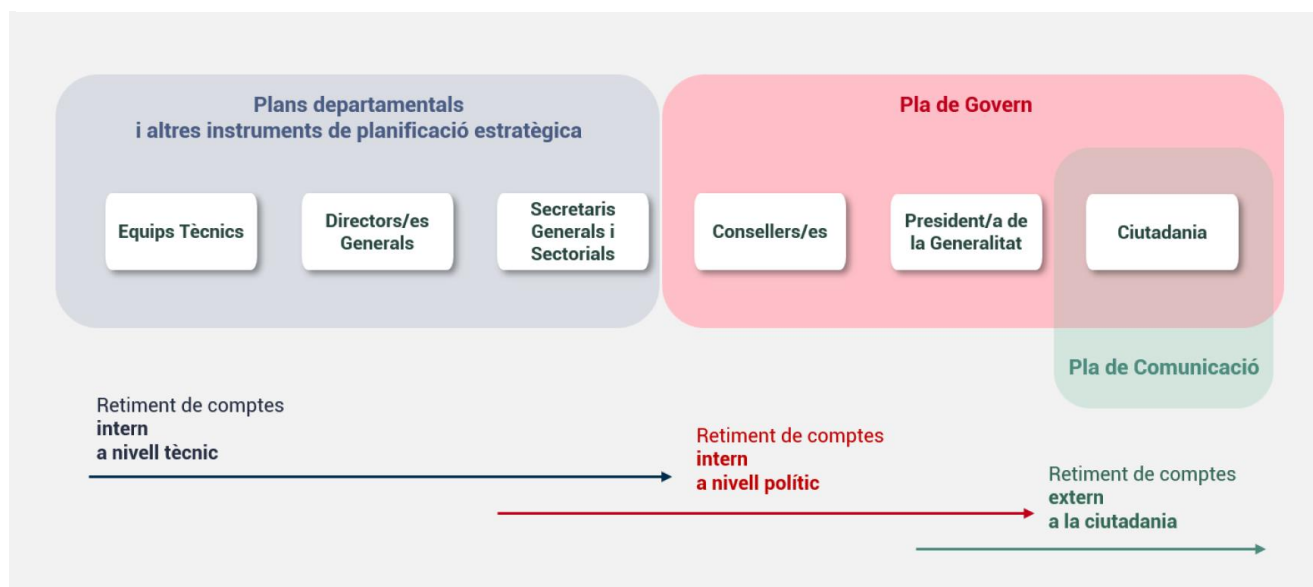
Plans departamentals
i altres instruments de planificació estratègica

Equips Tècnics

Directors/es Generals

Secretaris Generals i Sectorials

Pla de Govern

Consellers/es

President/a de la Generalitat

Ciutadania

Pla de Comunicació

Retiment de comptes
intern
a nivell tècnic

Retiment de comptes
intern
a nivell polític

Retiment de comptes
extern
a la ciutadania